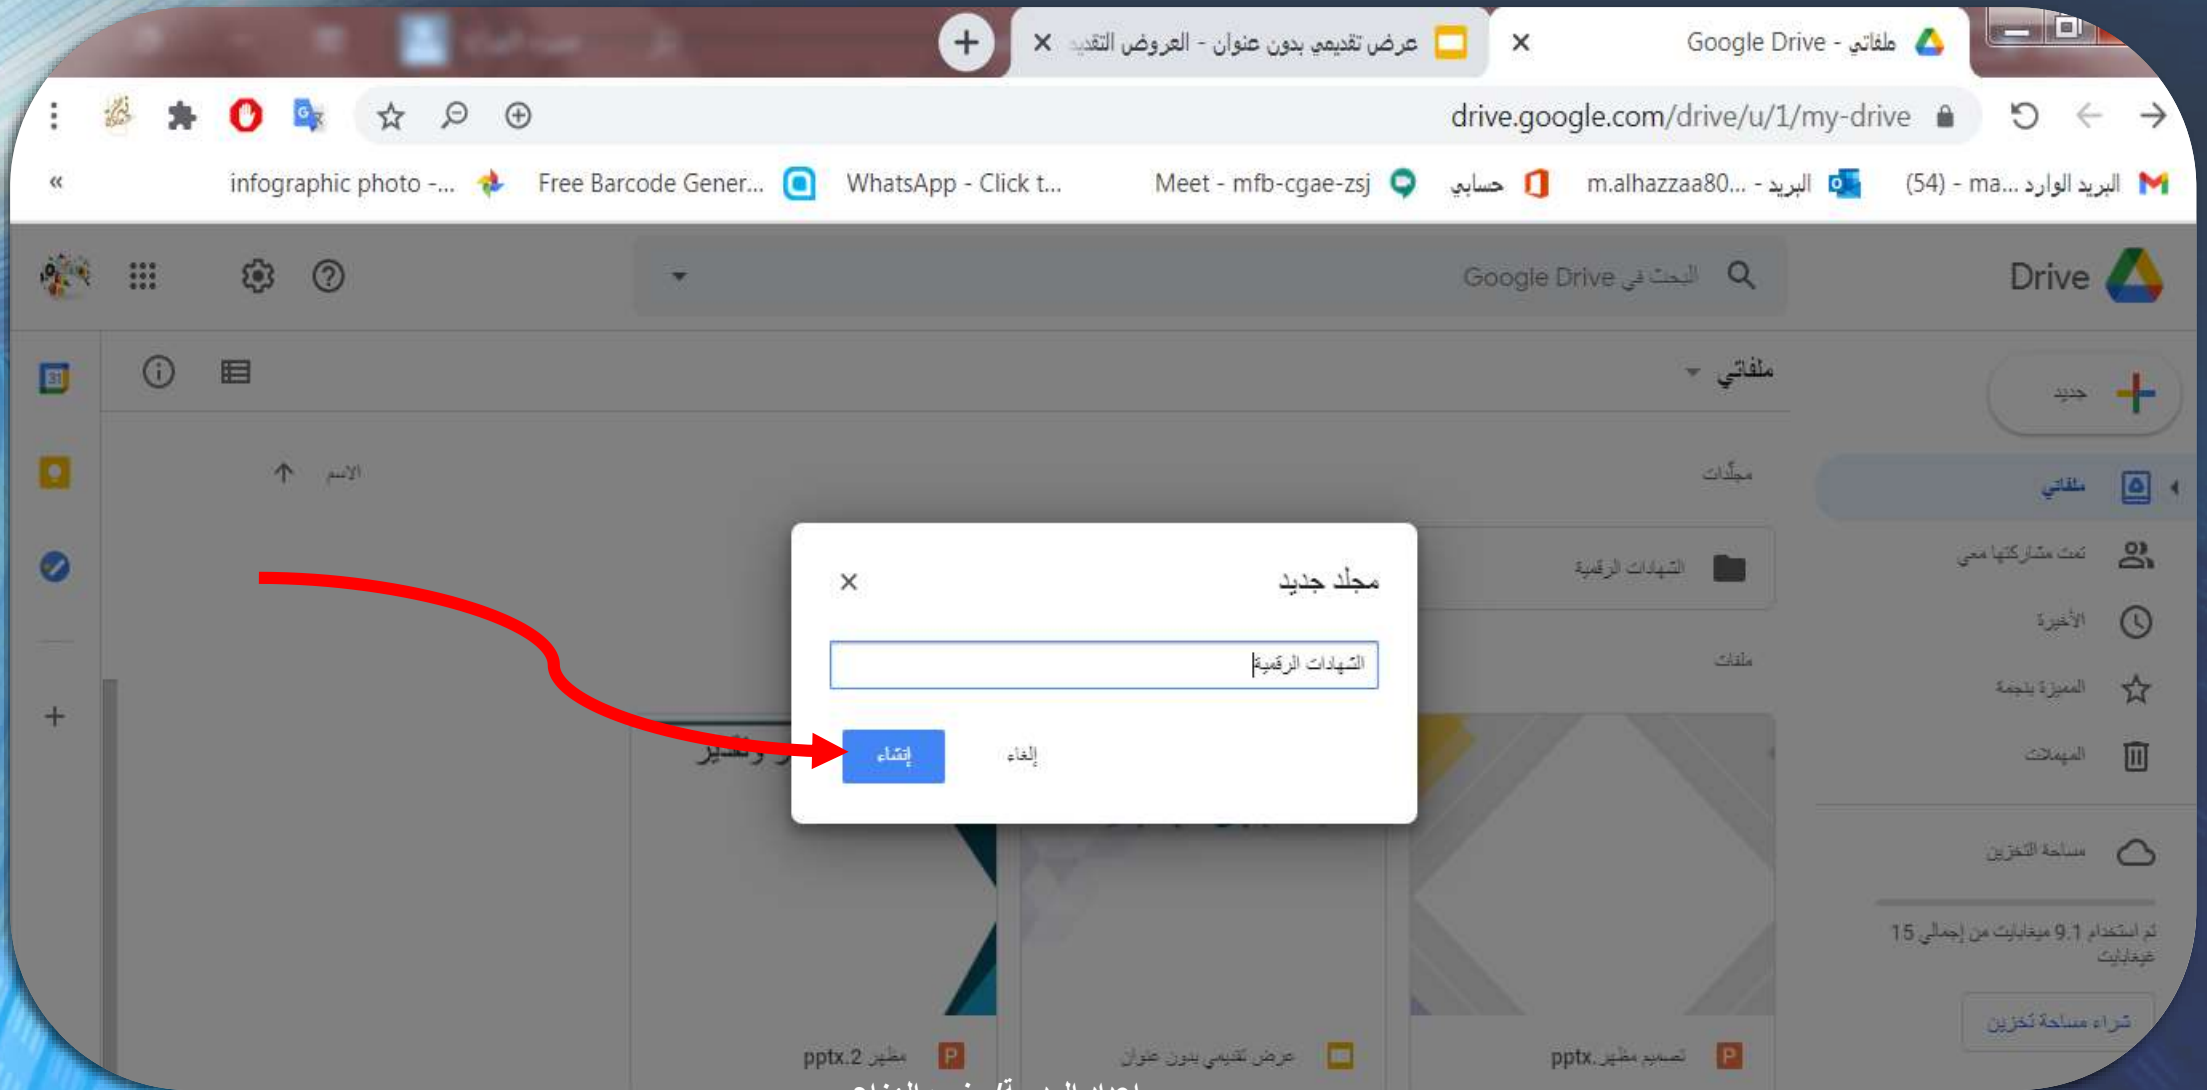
Google Drive - ملفاتي
عرض تقديمي بدون عنوان - العروض التقديـ
drive.google.com/drive/u/1/my-drive
(54) - ma... البريد الوارد
m.alhazzaa80... - البريد
حسابي
Meet - mfb-cgae-zsj
WhatsApp - Click t...
Free Barcode Gener...
infographic photo -...
«
Drive
البحث في Google Drive
ملفاتي
جديد
ملفاتي
تمت مشاركتها معي
الأخيرة
المميزة بنجمة
المهملات
مساحة التخزين
تم استخدام 9.1 ميغابايت من إجمالي 15 غيغابايت
شراء مساحة تخزين
مجلّدات
الاسم
الشهادات الرقمية
ملفات
مجلد جديد
×
الشهادات الرقمية
إنشاء
إلغاء
pptx.2 مظهر
عرض تقديمي بدون عنوان
pptx.تصميم مظهر
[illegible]